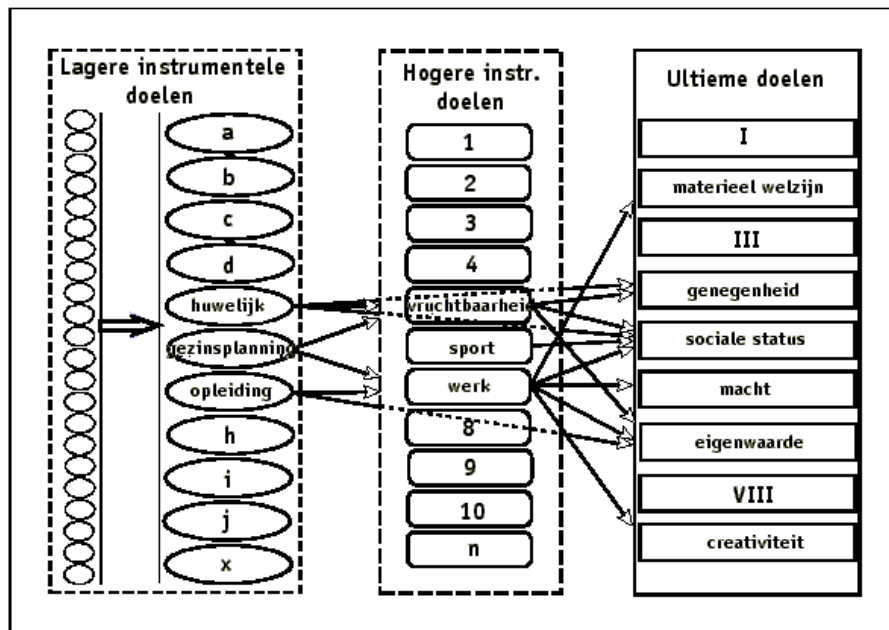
Lagere instrumentele doelen

a
b
c
d
huwelijk
gezinsplanning
opleiding
h
i
j
x

Hogere instr. doelen

1
2
3
4
vruchtbaarheid
sport
werk
8
9
10
n

Ultieme doelen

I
materieel welzijn
III
genegenheid
sociale status
macht
eigenwaarde
VIII
creativiteit